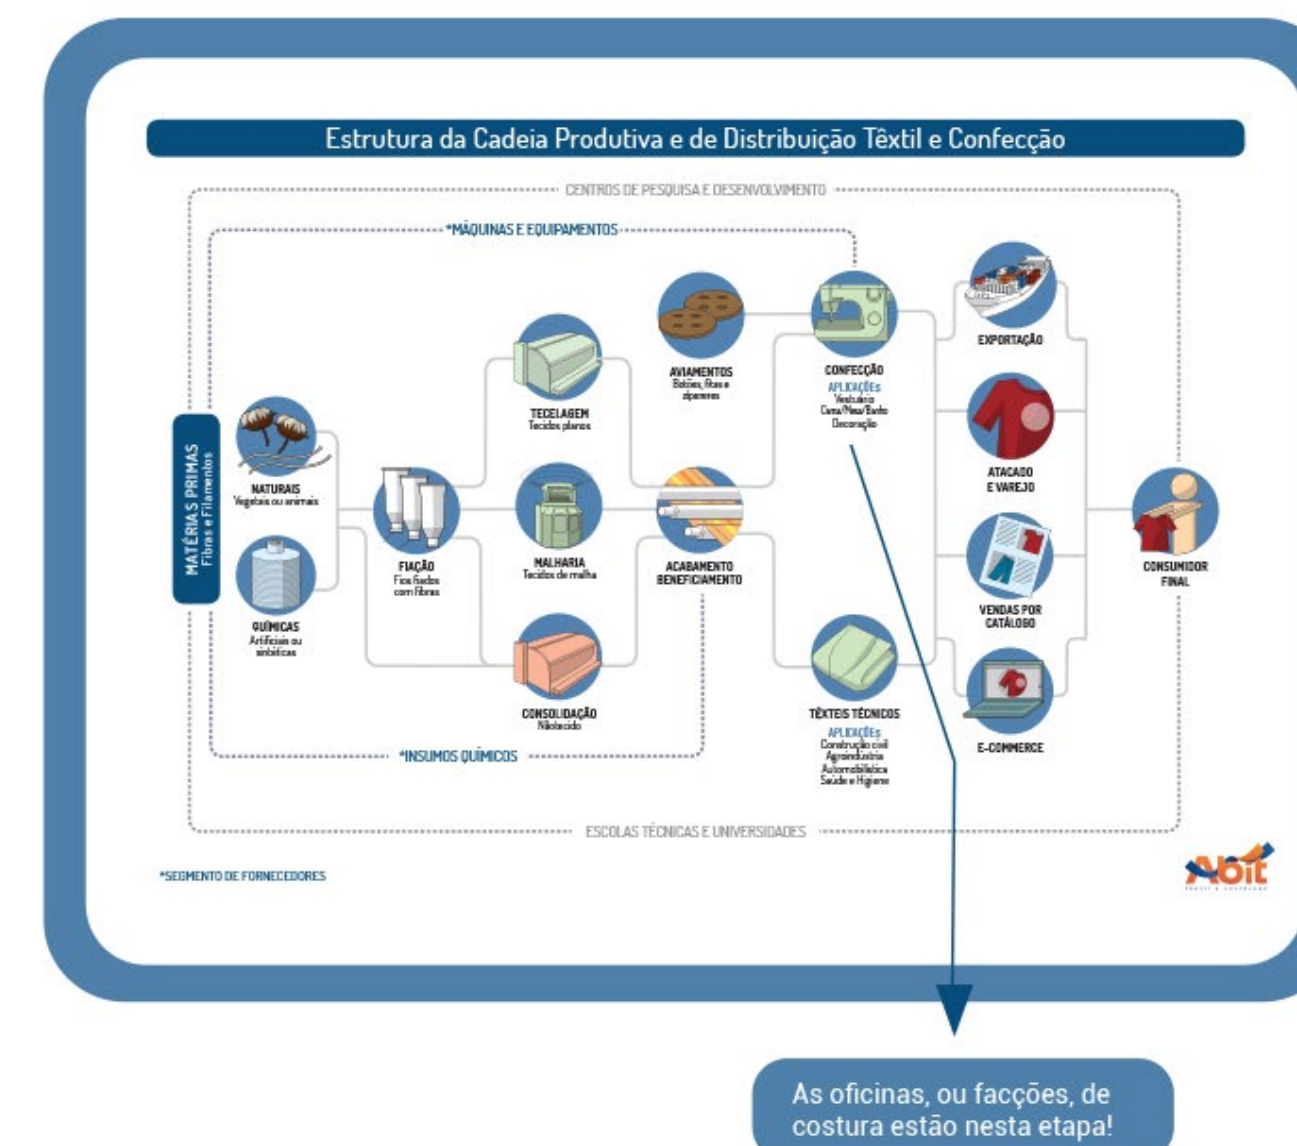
Estrutura da Cadeia Produtiva e de Distribuição Têxtil e Confecção

CENTROS DE PESQUISA E DESENVOLVIMENTO

*MÁQUINAS E EQUIPAMENTOS

MATÉRIAS PRIMAS
Fibras e Filamentos

NATURAIS
Vegetais ou animais

QUÍMICAS
Artificiais ou sintéticas

FIAÇÃO
Fios fiados com fibras

TECELAGEM
Tecidos planos

MALHARIA
Tecidos de malha

CONSOLIDAÇÃO
Nãotecido

AVIAMENTOS
Botões, fitas e zíperes

ACABAMENTO
BENEFICIAMENTO

CONFECÇÃO
APLICAÇÕES
Vestuário
Cama/Mesa/Banho
Decoração

TÊXTEIS TÉCNICOS
APLICAÇÕES
Construção civil
Agroindústria
Automobilística
Saúde e Higiene

EXPORTAÇÃO

ATACADO
E VAREJO

VENDAS POR
CATÁLOGO

E-COMMERCE

CONSUMIDOR
FINAL

*INSUMOS QUÍMICOS

ESCOLAS TÉCNICAS E UNIVERSIDADES

*SEGMENTO DE FORNECEDORES

Abit

As oficinas, ou facções, de costura estão nesta etapa!